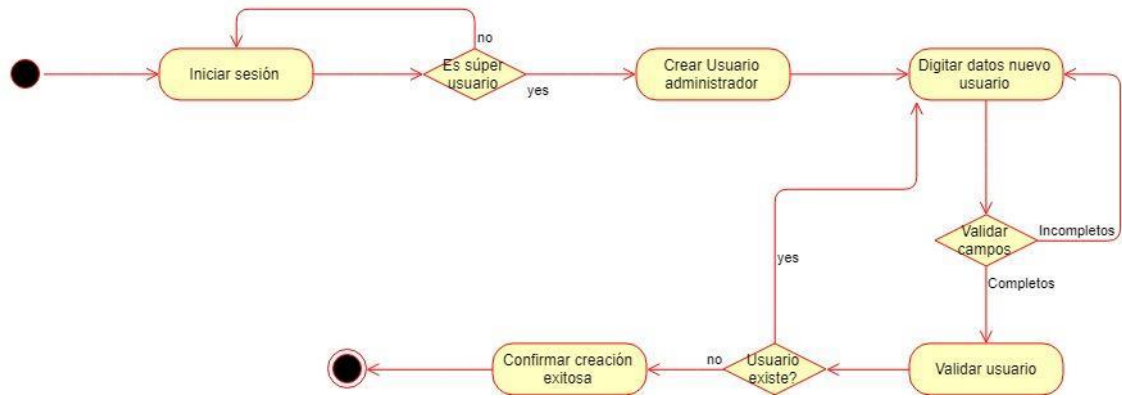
Iniciar sesión

no

Es súper usuario

yes

Crear Usuario administrador

Digitar datos nuevo usuario

Validar campos

Incompletos

Completos

Validar usuario

Usuario existe?

yes

no

Confirmar creación exitosa